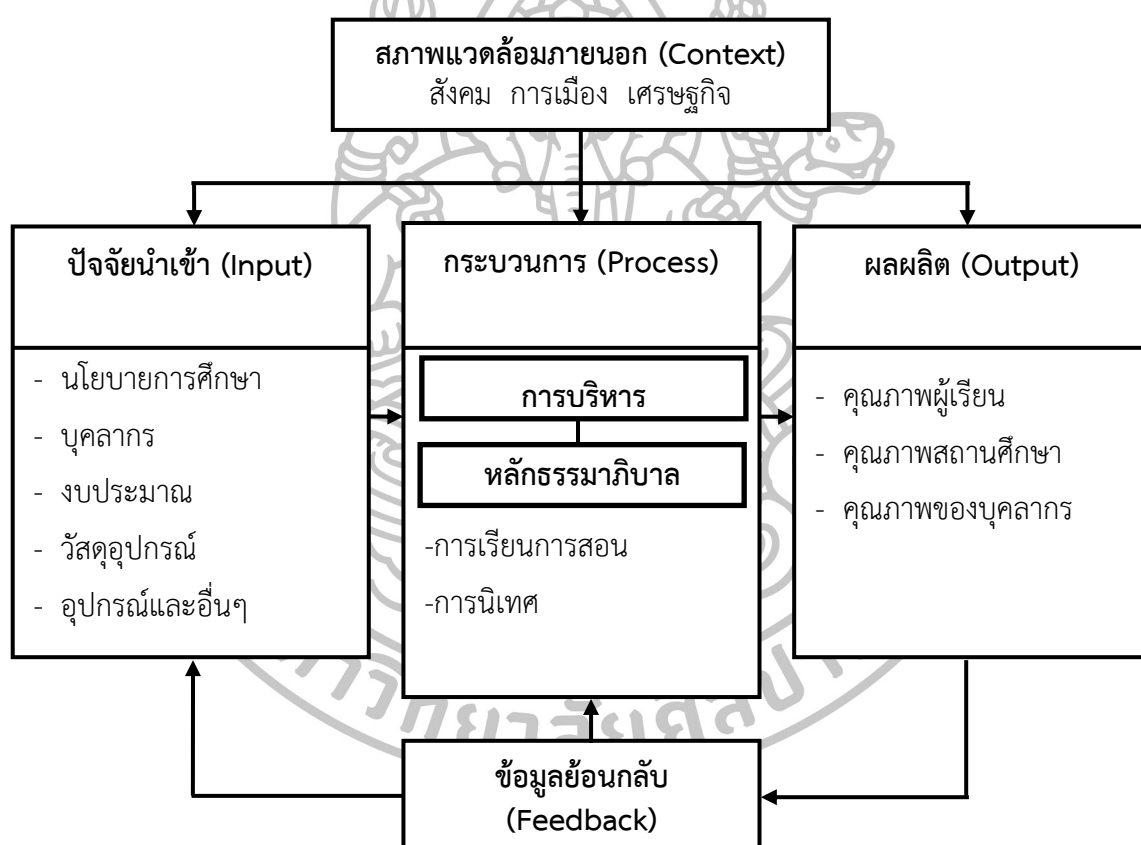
สภาพแวดล้อมภายนอก (Context)
สังคม การเมือง เศรษฐกิจ

ปัจจัยนำเข้า (Input)

- นโยบายการศึกษา
- บุคลากร
- งบประมาณ
- วัสดุอุปกรณ์
- อุปกรณ์และอื่นๆ

กระบวนการ (Process)

การบริหาร

หลักธรรมาภิบาล

-การเรียนการสอน
-การนิเทศ

ผลผลิต (Output)

- คุณภาพผู้เรียน
- คุณภาพสถานศึกษา
- คุณภาพของบุคลากร

ข้อมูลย้อนกลับ
(Feedback)

วิทยาลัยศิลปากร